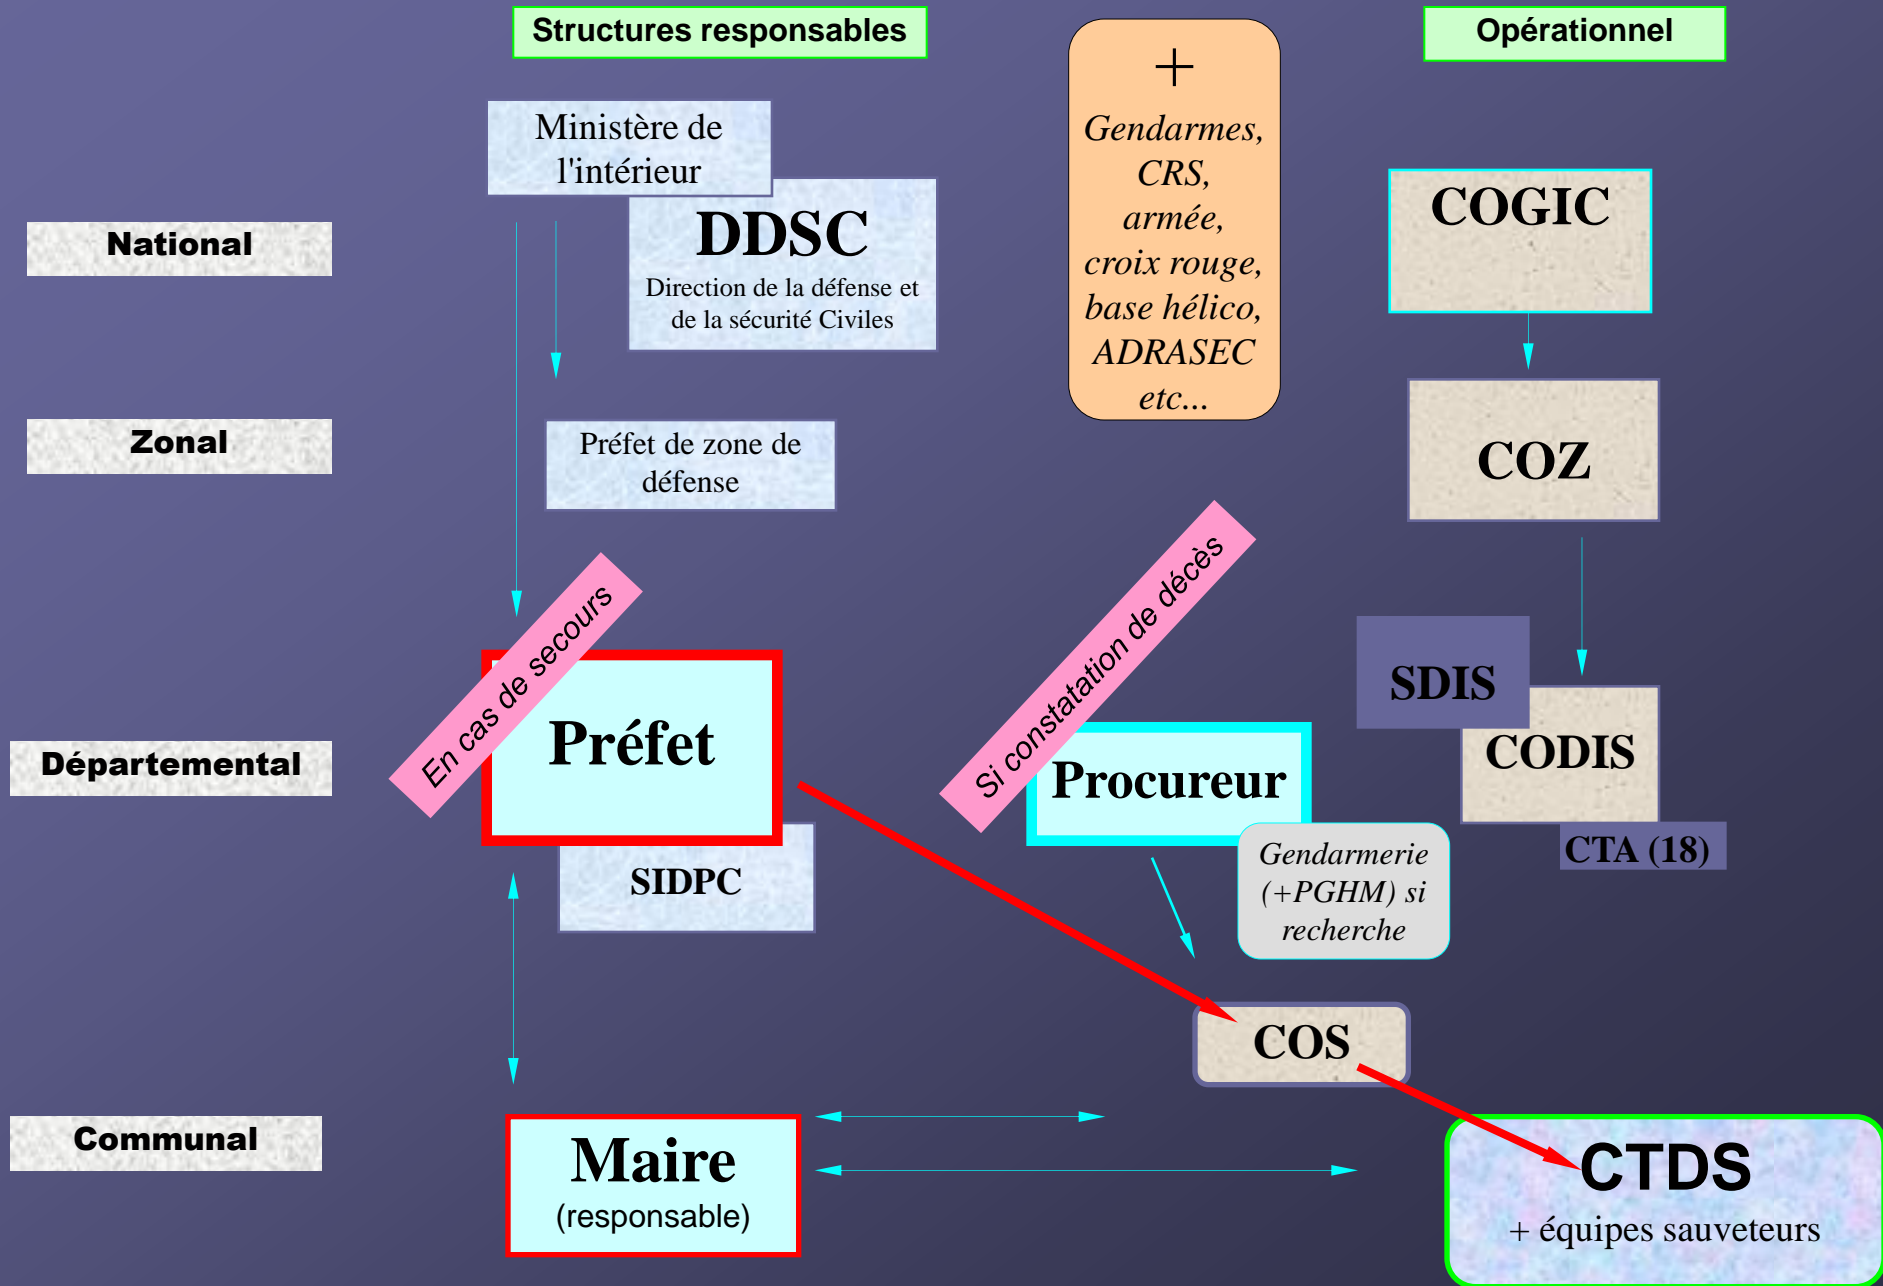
Structures responsables

+
Gendarmes, CRS, armée, croix rouge, base hélico, ADRASEC etc...

Opérationnel

Ministère de l'intérieur

DDSC
Direction de la défense et de la sécurité Civiles

COGIC

National

Zonal

Préfet de zone de défense

COZ

En cas de secours

Si constatation de décès

SDIS

CODIS

CTA (18)

Départemental

Préfet

SIDPC

Procureur

Gendarmerie (+PGHM) si recherche

COS

Communal

Maire
(responsable)

CTDS
+ équipes sauveteurs